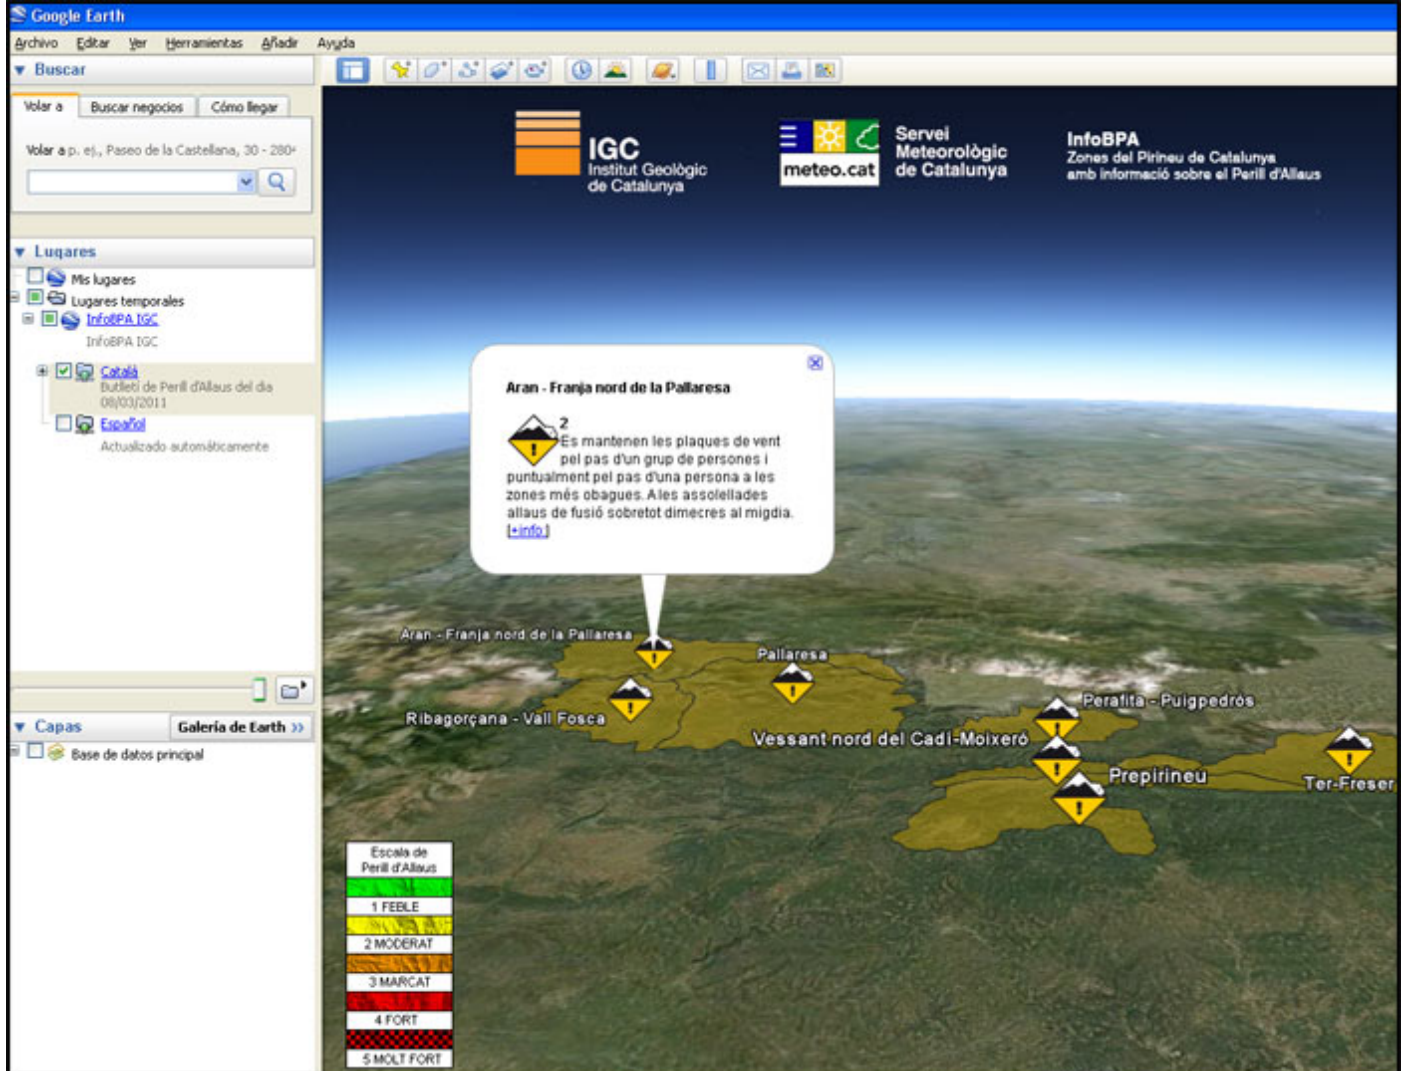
Google Earth

Archivo Editar Ver Herramientas Añadir Ayuda

Buscar

Volar a | Buscar negocios | Cómo llegar

Volar a p. ej., Paseo de la Castellana, 30 - 280

Lugares

Mis lugares

Lugares temporales

InfoBPA IGC

InfoBPA IGC

Català

Butlletí de Perill d'Allaus del dia 08/03/2011

Español

Actualizado automáticamente

Capas | Galería de Earth »

Base de datos principal

IGC Institut Geològic de Catalunya

meteo.cat

Servei Meteorològic de Catalunya

InfoBPA
Zones del Pirineu de Catalunya amb informació sobre el Perill d'Allaus

Aran - Franja nord de la Pallaresa

2
Es mantenen les plaques de vent pel pas d'un grup de persones i puntualment pel pas d'una persona a les zones més obagues. A les assolellades allaus de fusió sobretot dimecres al migdia.
[+info]

Aran - Franja nord de la Pallaresa

Pallaresa

Ribagorçana - Vall Fosca

Vessant nord del Cadí-Moixeró

Perafita - Puigpedrós

Prepirineu

Ter-Freser

Escala de Perill d'Allaus

1 FEBLE

2 MODERAT

3 MARCAT

4 FORT

5 MOLT FORT